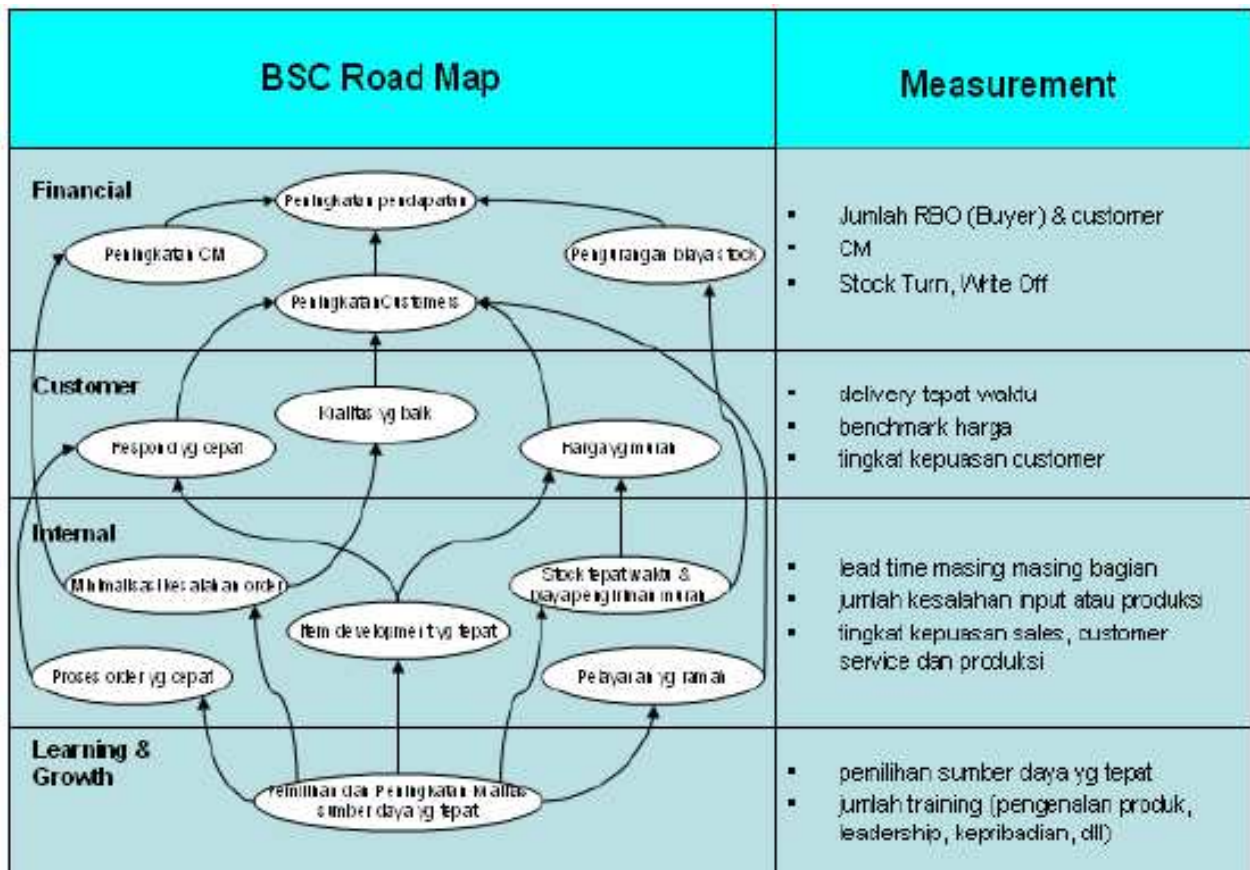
| BSC Road Map | Measurement |
|---|---|
| **Financial** Peningkatan pendapatan; Peningkatan CM; Pengurangan biaya stock; Peningkatan Customers | ▪ Jumlah RBO (Buyer) & customer ▪ CM ▪ Stock Turn, Write Off |
| **Customer** Kualitas yg baik; Respond yg cepat; Harga yg murah | ▪ delivery tepat waktu ▪ benchmark harga ▪ tingkat kepuasan customer |
| **Internal** Minimalisasi kesalahan order; Stock tepat waktu & biaya pengiriman murah; Item development yg tepat; Proses order yg cepat; Pelayanan yg ramah | ▪ lead time masing masing bagian ▪ jumlah kesalahan input atau produksi ▪ tingkat kepuasan sales, customer service dan produksi |
| **Learning & Growth** Pemilihan dan Peningkatan Kualitas sumber daya yg tepat | ▪ pemilihan sumber daya yg tepat ▪ jumlah training (pengenalan produk, leadership, kepribadian, dll) |